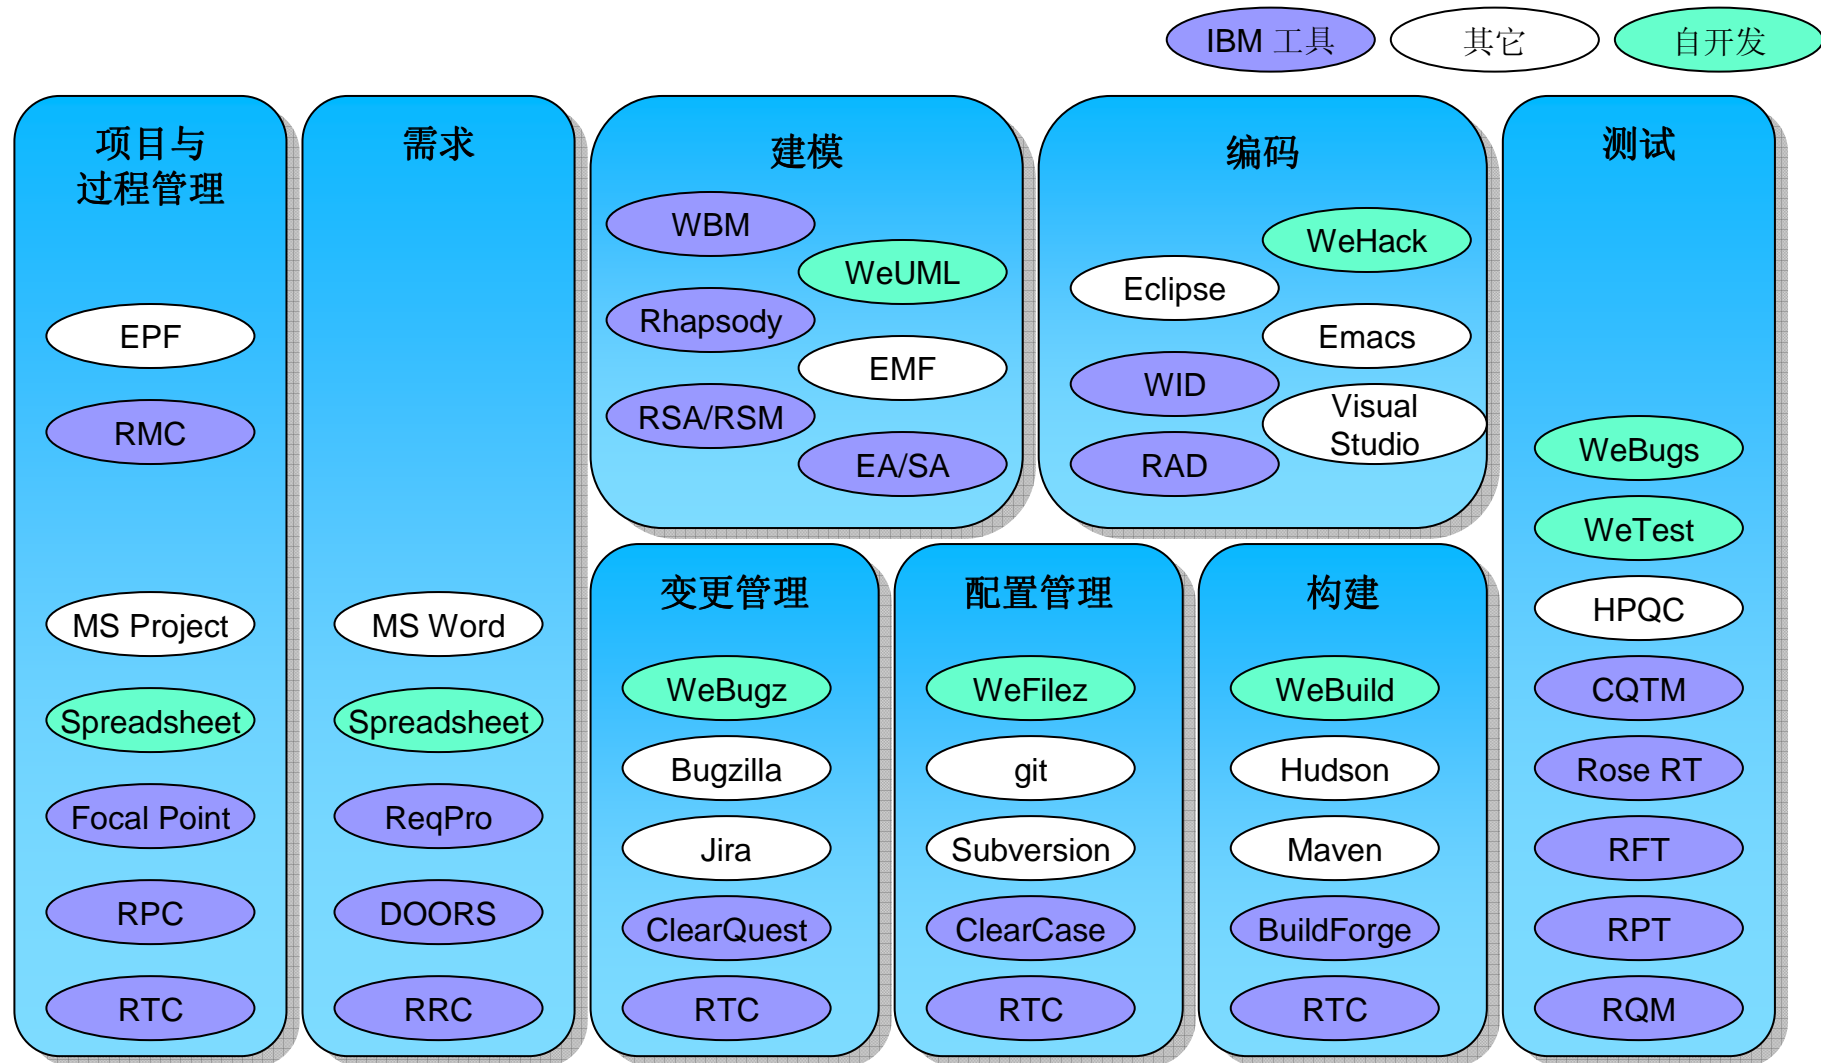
IBM 工具
其它
自开发

项目与过程管理
EPF
RMC
MS Project
Spreadsheet
Focal Point
RPC
RTC

需求
MS Word
Spreadsheet
ReqPro
DOORS
RRC

建模
WBM
WeUML
Rhapsody
EMF
RSA/RSM
EA/SA

编码
WeHack
Eclipse
Emacs
WID
Visual Studio
RAD

测试
WeBugs
WeTest
HPQC
CQTM
Rose RT
RFT
RPT
RQM

变更管理
WeBugz
Bugzilla
Jira
ClearQuest
RTC

配置管理
WeFilez
git
Subversion
ClearCase
RTC

构建
WeBuild
Hudson
Maven
BuildForge
RTC